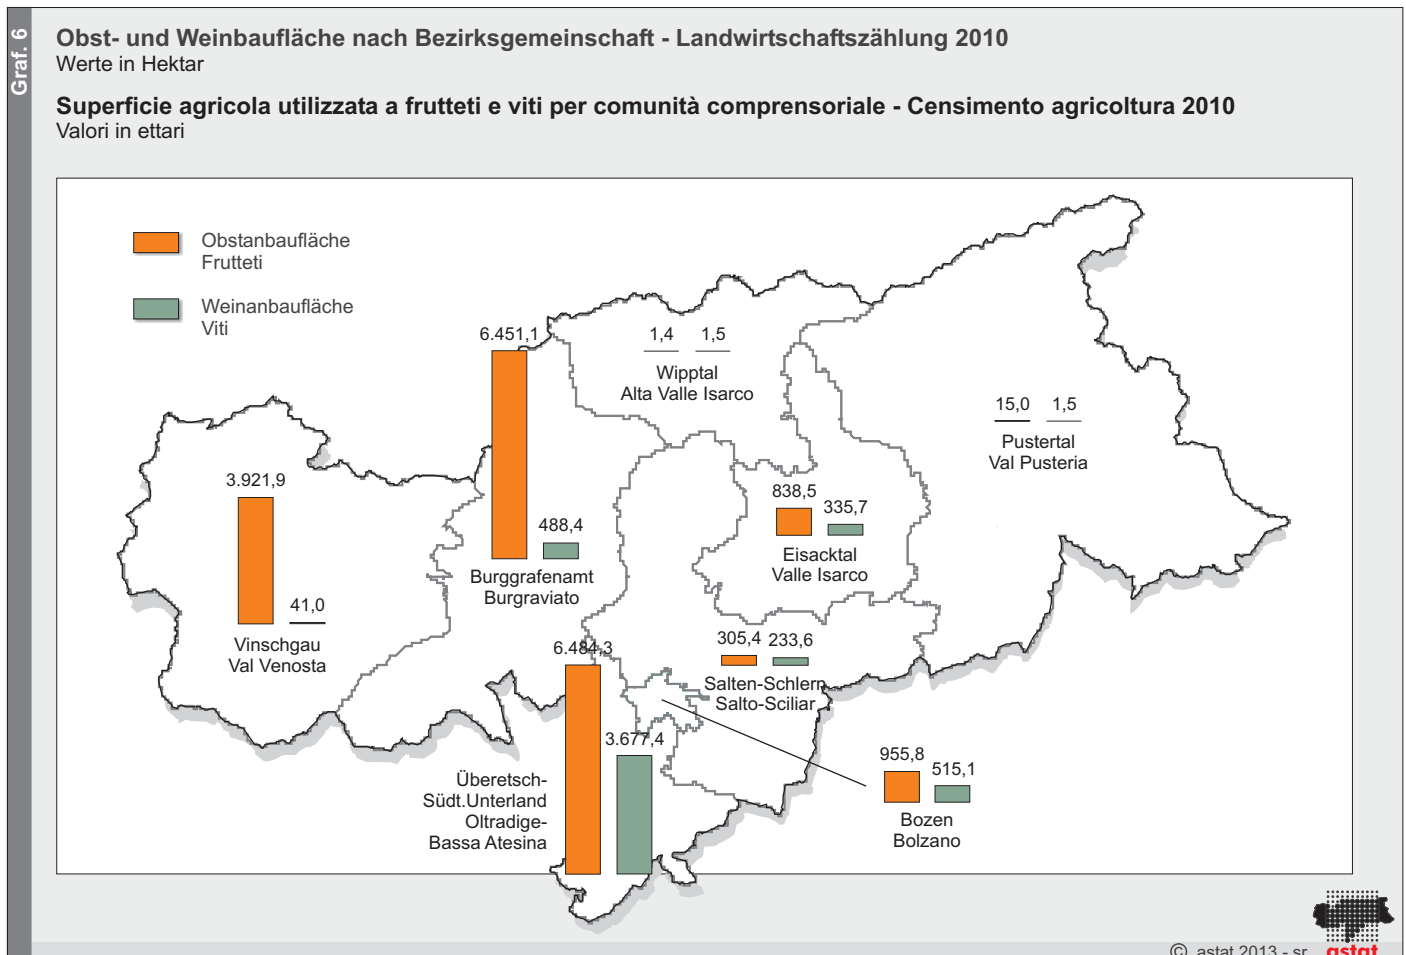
Graf. 6

Obst- und Weinbaufläche nach Bezirksgemeinschaft - Landwirtschaftszählung 2010
Werte in Hektar

Superficie agricola utilizzata a frutteti e viti per comunità comprensoriale - Censimento agricoltura 2010
Valori in ettari

Obstanbaufläche
Frutteti

Weinanbaufläche
Viti

6.451,1

1,4 1,5

Wipptal
Alta Valle Isarco

15,0 1,5

Pustertal
Val Pusteria

3.921,9

488,4

Burggrafenamt
Burgraviato

838,5 335,7

Eisacktal
Valle Isarco

41,0

Vinschgau
Val Venosta

6.484,3

305,4 233,6

Salten-Schlern
Salto-Sciliar

3.677,4

955,8 515,1

Überetsch-
Südt.Unterland
Oltradige-
Bassa Atesina

Bozen
Bolzano

© astat 2013 - sr

astat